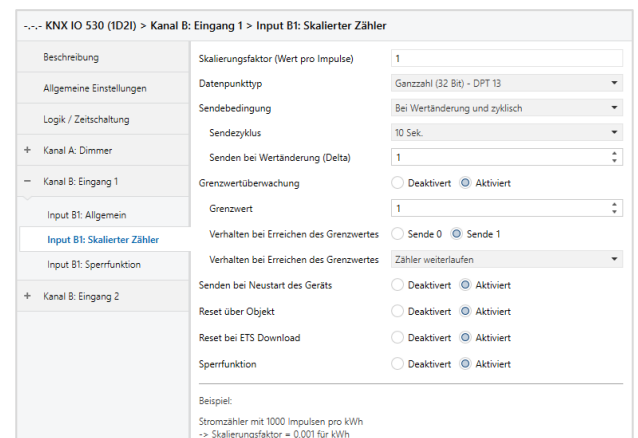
-.-.- KNX IO 530 (1D2I) > Kanal B: Eingang 1 > Input B1: Skalierter Zähler

Beschreibung

Allgemeine Einstellungen

Logik / Zeitschaltung

+ Kanal A: Dimmer

− Kanal B: Eingang 1

Input B1: Allgemein

Input B1: Skalierter Zähler

Input B1: Sperrfunktion

+ Kanal B: Eingang 2

Skalierungsfaktor (Wert pro Impulse) | 1

Datenpunkttyp | Ganzzahl (32 Bit) - DPT 13

Sendebedingung | Bei Wertänderung und zyklisch

Sendezyklus | 10 Sek.

Senden bei Wertänderung (Delta) | 1

Grenzwertüberwachung | Deaktiviert | Aktiviert

Grenzwert | 1

Verhalten bei Erreichen des Grenzwertes | Sende 0 | Sende 1

Verhalten bei Erreichen des Grenzwertes | Zähler weiterlaufen

Senden bei Neustart des Geräts | Deaktiviert | Aktiviert

Reset über Objekt | Deaktiviert | Aktiviert

Reset bei ETS Download | Deaktiviert | Aktiviert

Sperrfunktion | Deaktiviert | Aktiviert

Beispiel:

Stromzähler mit 1000 Impulsen pro kWh
-> Skalierungsfaktor = 0.001 für kWh